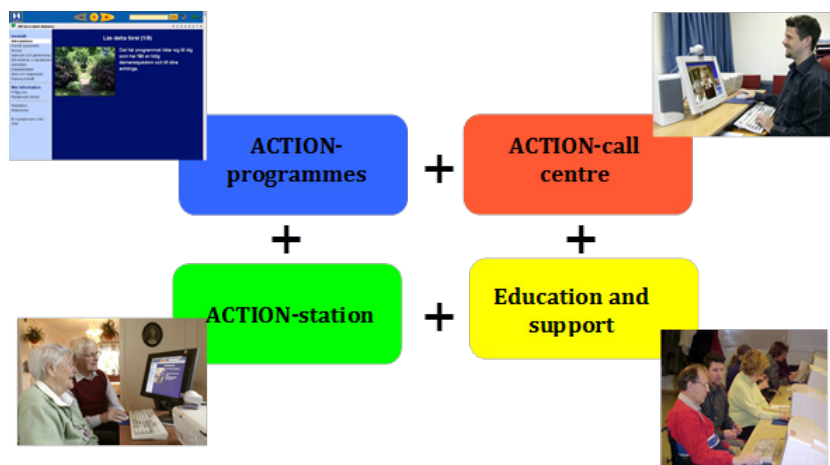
Läs detta först (1/8)

Det här programmet riktar sig till dig som har fått en anhörig demenssjukdom och till dina anhöriga.

ACTION-programmes

+

ACTION-call centre

+

+

ACTION-station

+

Education and support